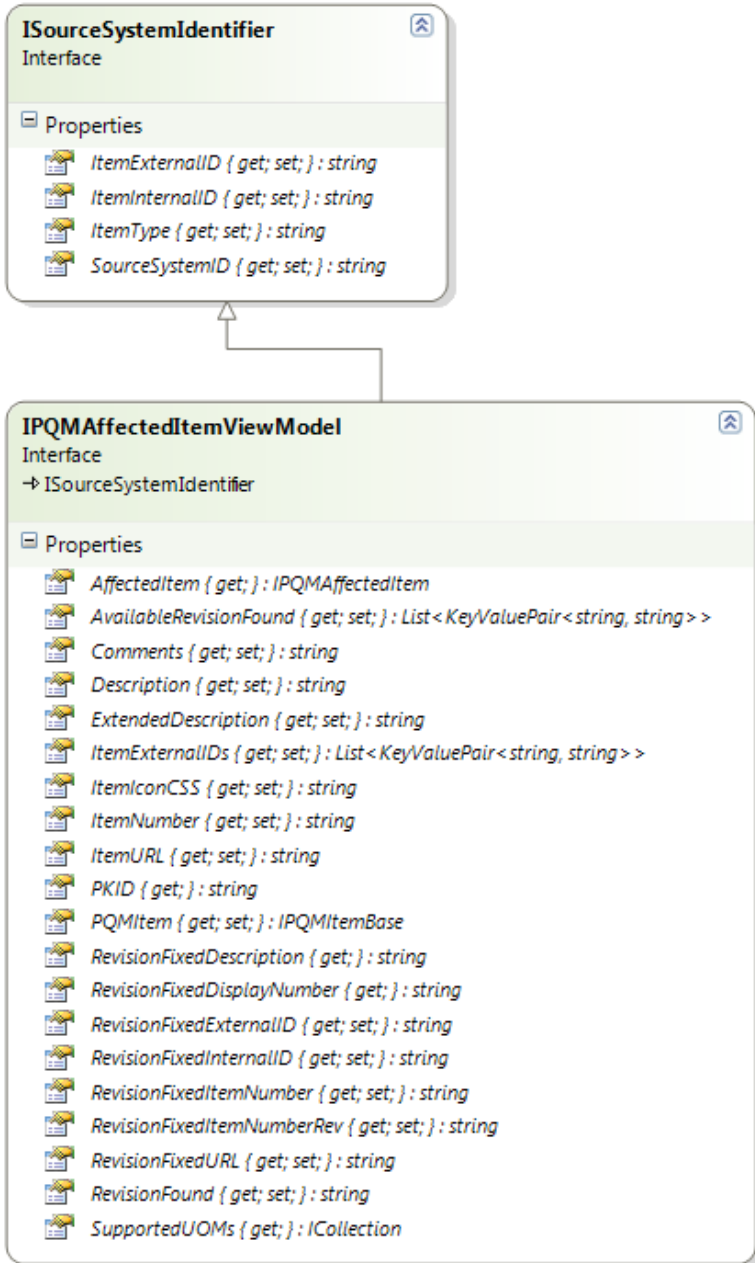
ISourceSystemIdentifier
Interface

Properties
ItemExternalID { get; set; } : string
ItemInternalID { get; set; } : string
ItemType { get; set; } : string
SourceSystemID { get; set; } : string

IPQMAffectedItemViewModel
Interface
→ ISourceSystemIdentifier

Properties
AffectedItem { get; } : IPQMAffectedItem
AvailableRevisionFound { get; set; } : List<KeyValuePair<string, string>>
Comments { get; set; } : string
Description { get; set; } : string
ExtendedDescription { get; set; } : string
ItemExternalIDs { get; set; } : List<KeyValuePair<string, string>>
ItemIconCSS { get; set; } : string
ItemNumber { get; set; } : string
ItemURL { get; set; } : string
PKID { get; } : string
PQMItem { get; set; } : IPQMItemBase
RevisionFixedDescription { get; } : string
RevisionFixedDisplayNumber { get; } : string
RevisionFixedExternalID { get; set; } : string
RevisionFixedInternalID { get; set; } : string
RevisionFixedItemNumber { get; set; } : string
RevisionFixedItemNumberRev { get; set; } : string
RevisionFixedURL { get; set; } : string
RevisionFound { get; set; } : string
SupportedUOMs { get; } : ICollection